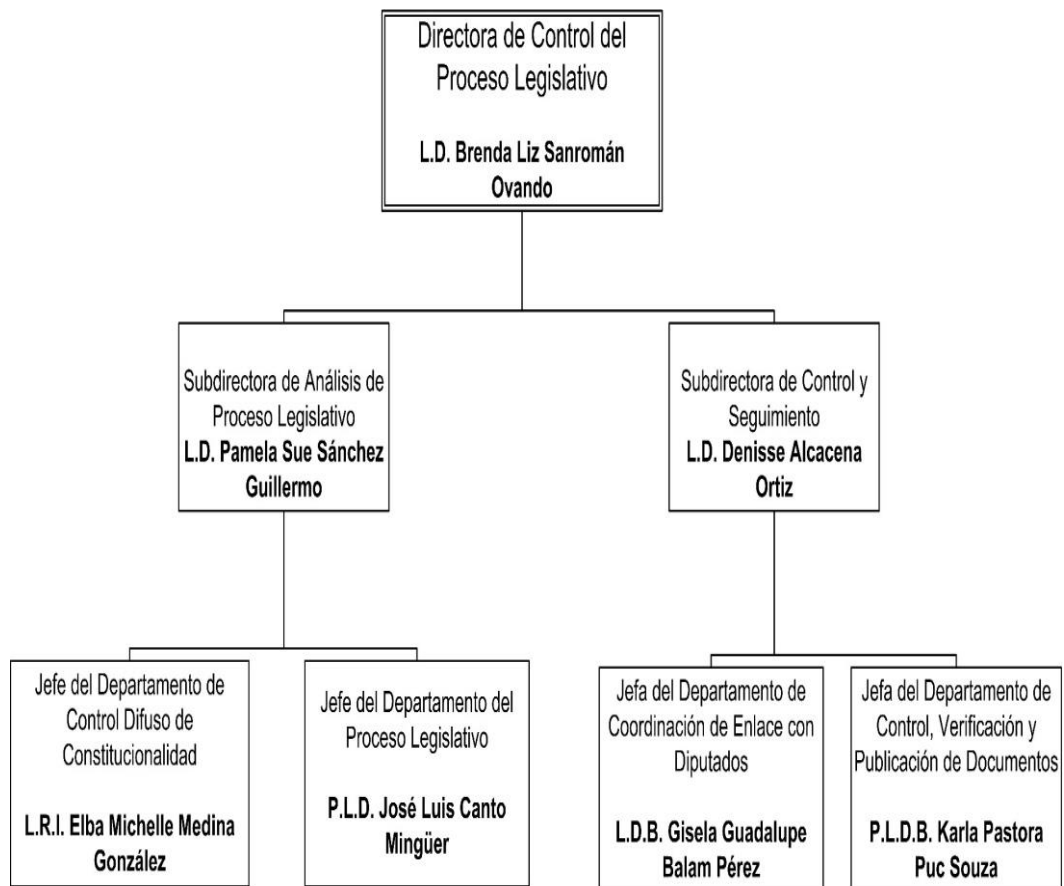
Directora de Control del Proceso Legislativo

L.D. Brenda Liz Sanromán Ovando

Subdirectora de Análisis de Proceso Legislativo
L.D. Pamela Sue Sánchez Guillermo

Subdirectora de Control y Seguimiento
L.D. Denisse Alcacena Ortiz

Jefe del Departamento de Control Difuso de Constitucionalidad

L.R.I. Elba Michelle Medina González

Jefe del Departamento del Proceso Legislativo

P.L.D. José Luis Canto Mingüer

Jefa del Departamento de Coordinación de Enlace con Diputados

L.D.B. Gisela Guadalupe Balam Pérez

Jefa del Departamento de Control, Verificación y Publicación de Documentos

P.L.D.B. Karla Pastora Puc Souza